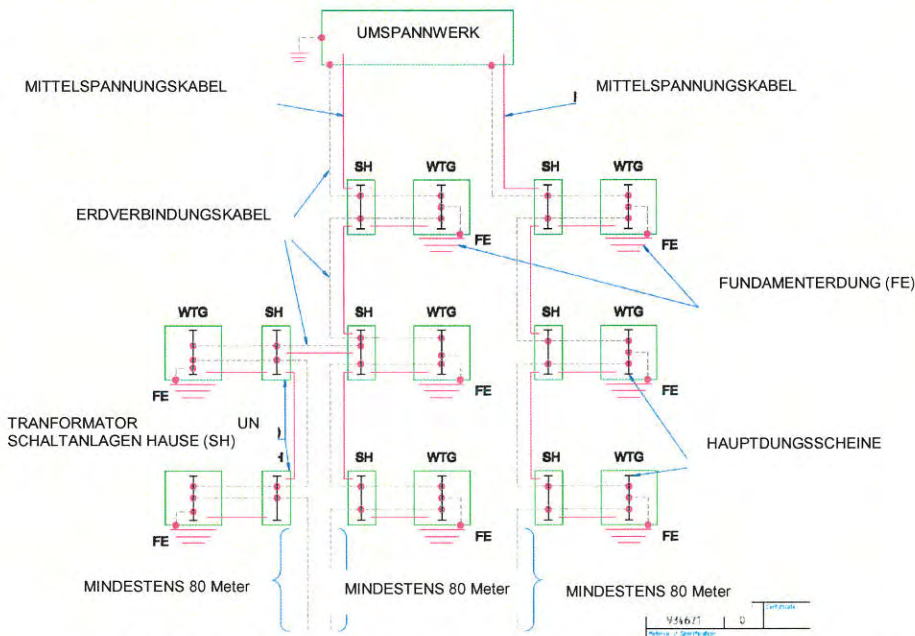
UMSPANNWERK

MITTELSPANNUNGSKABEL

MITTELSPANNUNGSKABEL

SH WTG SH WTG

ERDVERBINDUNGSKABEL

FE FE

FUNDAMENTERDUNG (FE)

WTG SH SH WTG SH WTG

FE FE FE

TRANFORMATOR UN SCHALTANLAGEN HAUSE (SH)

HAUPTDUNGSSCHEINE

H SH WTG SH WTG

FE FE

MINDESTENS 80 Meter

MINDESTENS 80 Meter

MINDESTENS 80 Meter

934671 0